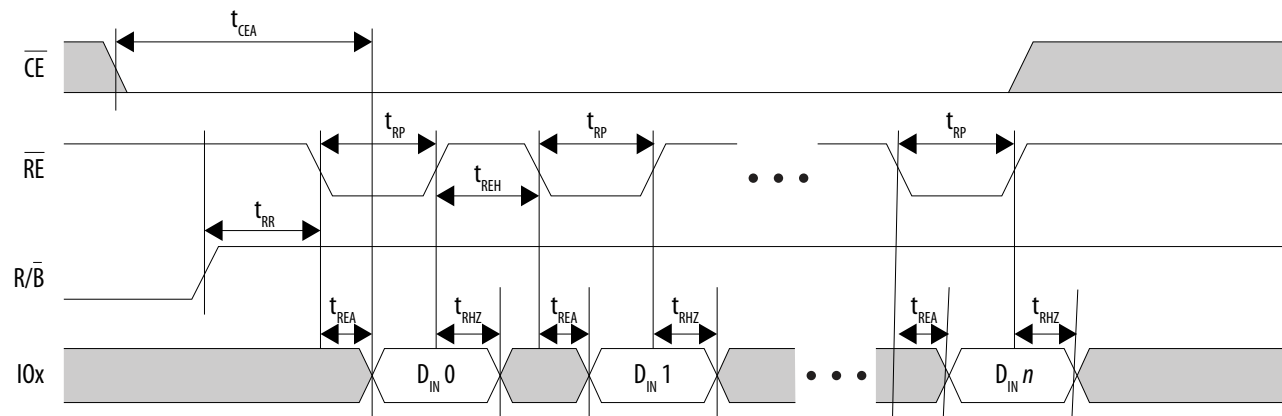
$t_{CEA}$

$\overline{CE}$

$t_{RP}$

$t_{RP}$

$t_{RP}$

$\overline{RE}$

$t_{REH}$

• • •

$t_{RR}$

$R/\overline{B}$

$t_{REA}$

$t_{RHZ}$

$t_{REA}$

$t_{RHZ}$

$t_{REA}$

$t_{RHZ}$

IOx

$D_{IN}$ 0

$D_{IN}$ 1

• • •

$D_{IN}$ $n$